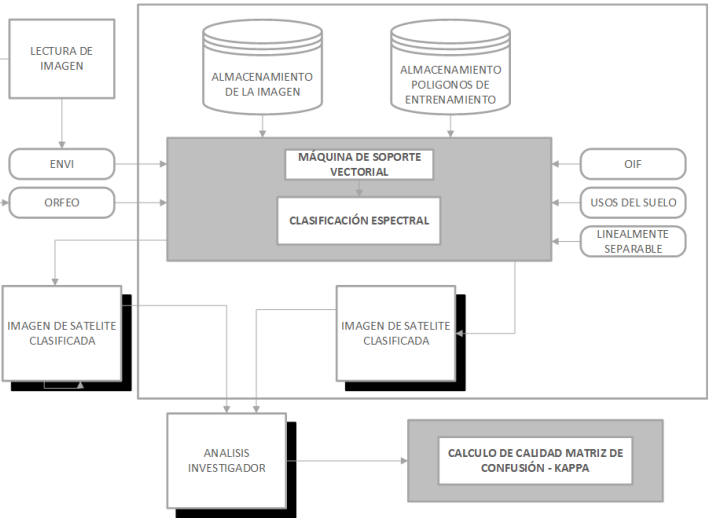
LECTURA DE IMAGEN

ALMACENAMIENTO DE LA IMAGEN

ALMACENAMIENTO POLIGONOS DE ENTRENAMIENTO

ENVI

ORFEO

MÁQUINA DE SOPORTE VECTORIAL

CLASIFICACIÓN ESPECTRAL

OIF

USOS DEL SUELO

LINEALMENTE SEPARABLE

IMAGEN DE SATELITE CLASIFICADA

IMAGEN DE SATELITE CLASIFICADA

ANALISIS INVESTIGADOR

CALCULO DE CALIDAD MATRIZ DE CONFUSIÓN - KAPPA